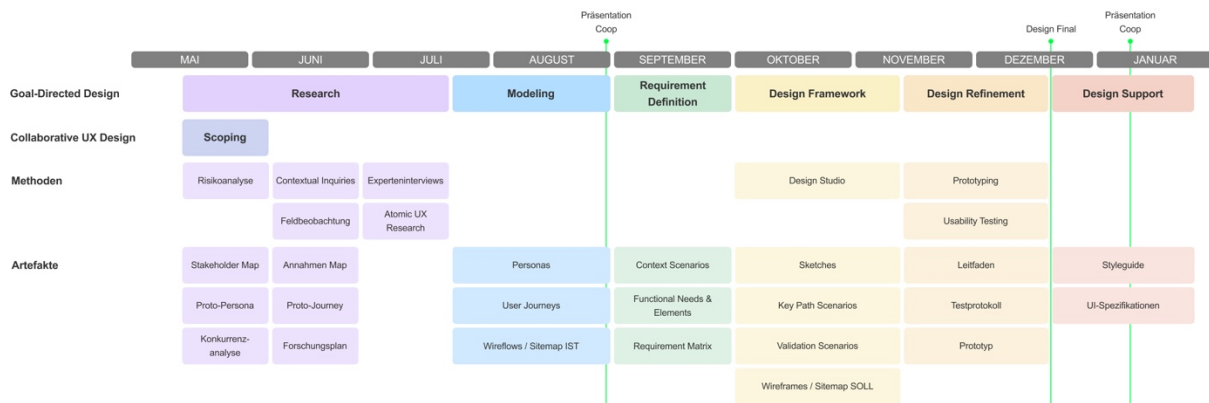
Präsentation Coop

Design Final

Präsentation Coop

| MAI | JUNI | JULI | AUGUST | SEPTEMBER | OKTOBER | NOVEMBER | DEZEMBER | JANUAR |
|---|---|---|---|---|---|---|---|---|

Goal-Directed Design: Research | Modeling | Requirement Definition | Design Framework | Design Refinement | Design Support

Collaborative UX Design: Scoping

Methoden: Risikoanalyse | Contextual Inquiries | Experteninterviews | Feldbeobachtung | Atomic UX Research | Design Studio | Prototyping | Usability Testing

Artefakte: Stakeholder Map | Annahmen Map | Proto-Persona | Proto-Journey | Konkurrenz-analyse | Forschungsplan | Personas | User Journeys | Wireflows / Sitemap IST | Context Scenarios | Functional Needs & Elements | Requirement Matrix | Sketches | Key Path Scenarios | Validation Scenarios | Wireframes / Sitemap SOLL | Leitfaden | Testprotokoll | Prototyp | Styleguide | UI-Spezifikationen